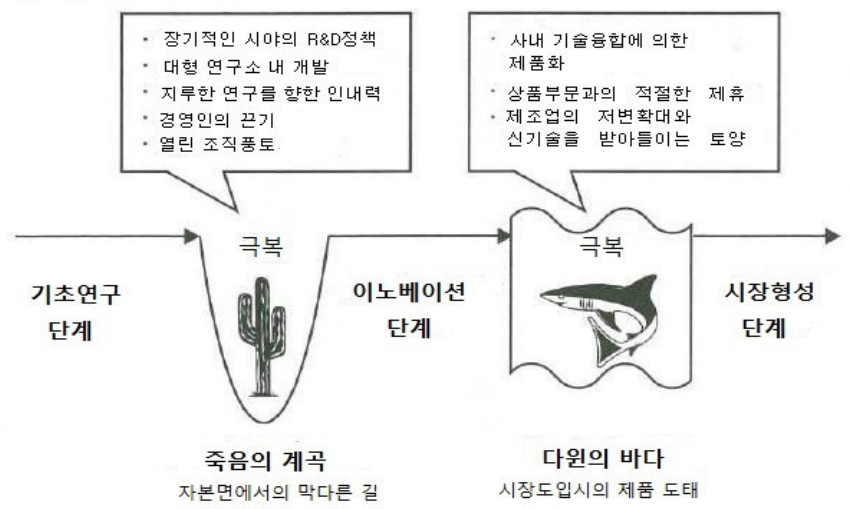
· 장기적인 시야의 R&D정책
· 대형 연구소 내 개발
· 지루한 연구를 향한 인내력
· 경영인의 끈기
· 열린 조직풍토

· 사내 기술융합에 의한 제품화
· 상품부문과의 적절한 제휴
· 제조업의 저변확대와 신기술을 받아들이는 토양

극복

극복

기초연구 단계

이노베이션 단계

시장형성 단계

죽음의 계곡
자본면에서의 막다른 길

다윈의 바다
시장도입시의 제품 도태